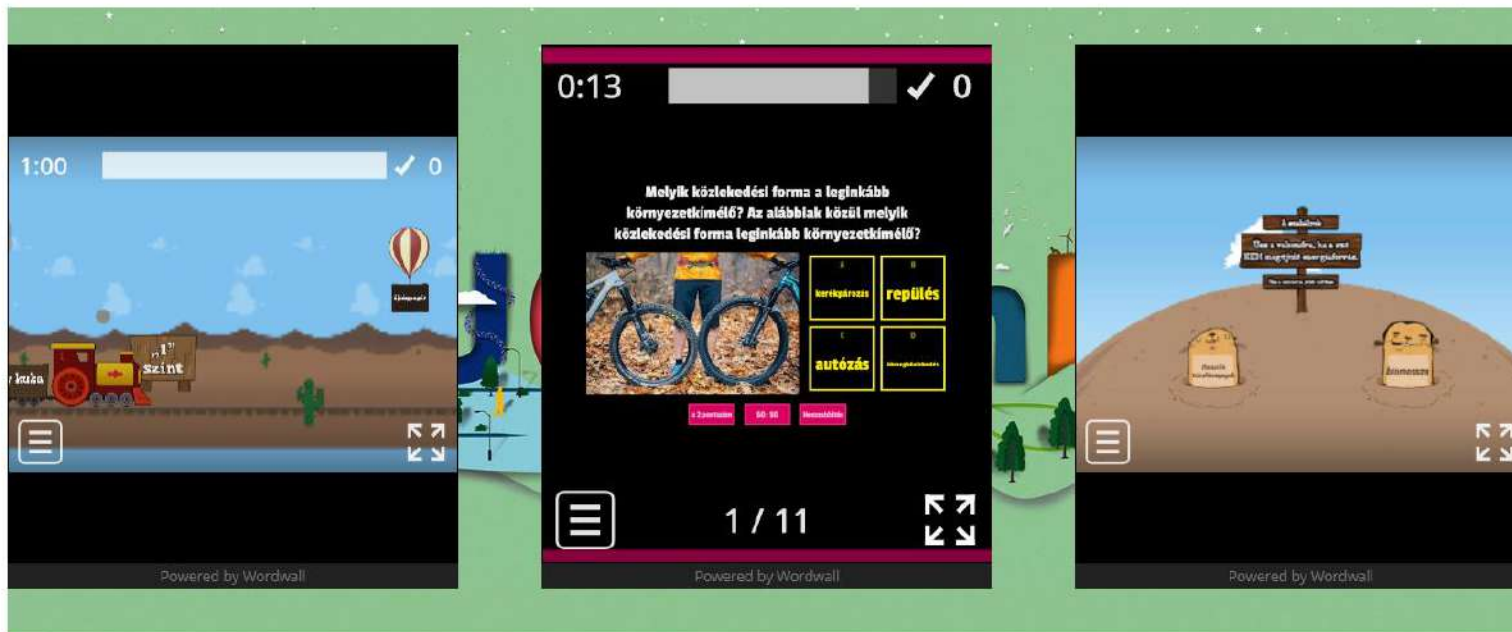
1:00

0

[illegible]

kuka

1. szint

Powered by Wordwall

0:13

0

Melyik közlekedési forma a leginkább környezetkímélő? Az alábbiak közül melyik közlekedési forma leginkább környezetkímélő?

A
kerékpározás

B
repülés

C
autózás

D
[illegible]

x 2 pontszám

50 : 50

Menetidőbe

1 / 11

Powered by Wordwall

A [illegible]

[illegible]

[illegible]

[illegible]

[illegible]

Powered by Wordwall